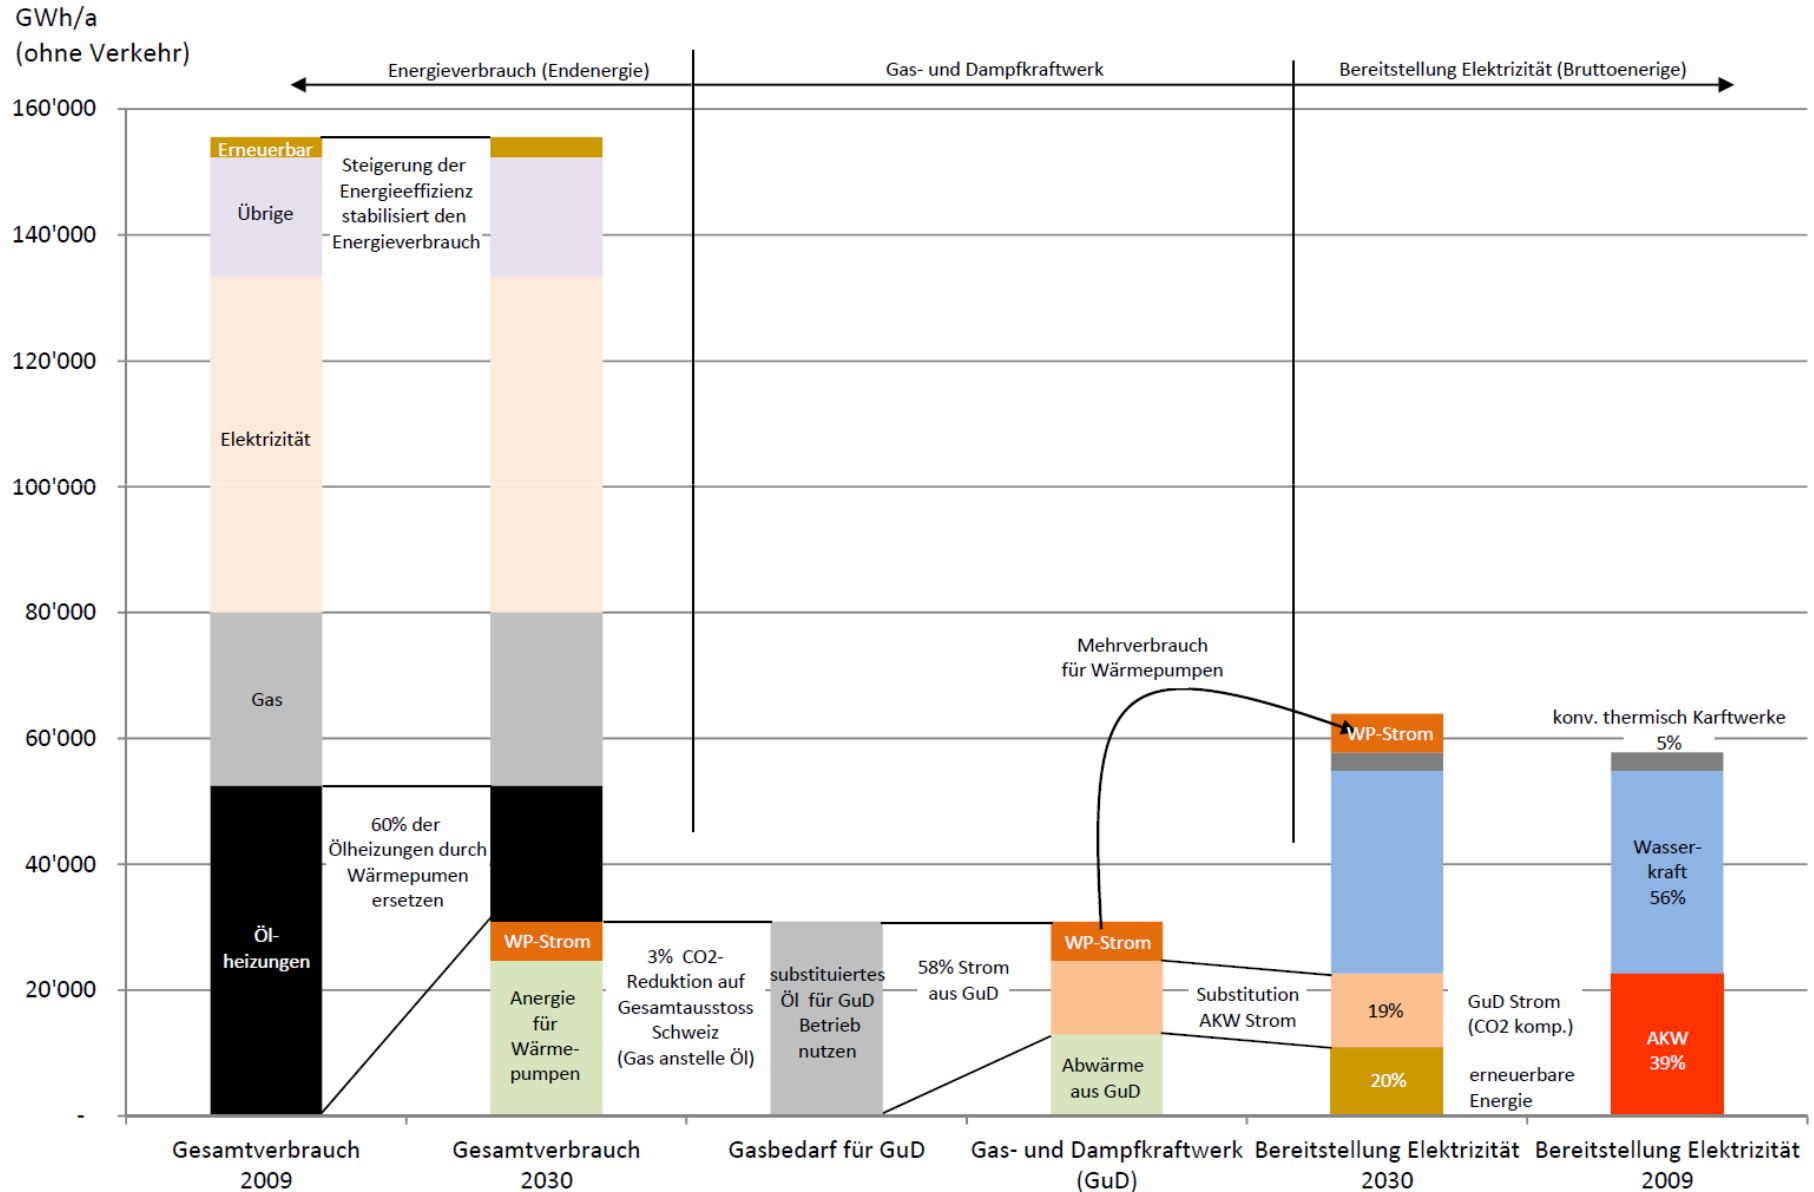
GWh/a
(ohne Verkehr)

Energieverbrauch (Endenergie)
Gas- und Dampfkraftwerk
Bereitstellung Elektrizität (Bruttoenerige)

160'000
140'000
120'000
100'000
80'000
60'000
40'000
20'000
-

Erneuerbar
Übrige
Elektrizität
Gas
Öl-heizungen

Steigerung der Energieeffizienz stabilisiert den Energieverbrauch

60% der Ölheizungen durch Wärmepumen ersetzen

WP-Strom
Anergie für Wärme-pumpen

3% CO2-Reduktion auf Gesamtausstoss Schweiz (Gas anstelle Öl)

substituiertes Öl für GuD Betrieb nutzen

58% Strom aus GuD

Mehrverbrauch für Wärmepumpen

WP-Strom
Abwärme aus GuD

Substitution AKW Strom

WP-Strom
19%
20%

GuD Strom (CO2 komp.)
erneuerbare Energie

konv. thermisch Karftwerke 5%
Wasser-kraft 56%
AKW 39%

Gesamtverbrauch 2009
Gesamtverbrauch 2030
Gasbedarf für GuD
Gas- und Dampfkraftwerk (GuD)
Bereitstellung Elektrizität 2030
Bereitstellung Elektrizität 2009